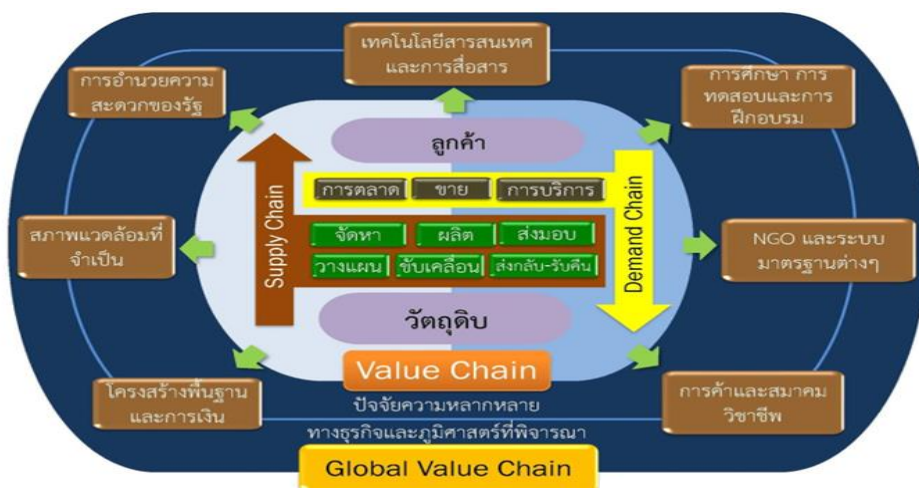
เทคโนโลยีสารสนเทศและการสื่อสาร

การอำนวยความสะดวกของรัฐ

การศึกษา การทดสอบและการฝึกอบรม

ลูกค้า

การตลาด | ขาย | การบริการ

Supply Chain

Demand Chain

จัดหา | ผลิต | ส่งมอบ

วางแผน | ขับเคลื่อน | ส่งกลับ-รับคืน

สภาพแวดล้อมที่จำเป็น

NGO และระบบมาตรฐานต่างๆ

วัตถุดิบ

Value Chain

โครงสร้างพื้นฐานและการเงิน

การค้าและสมาคมวิชาชีพ

ปัจจัยความหลากหลายทางธุรกิจและภูมิศาสตร์ที่พิจารณา

Global Value Chain